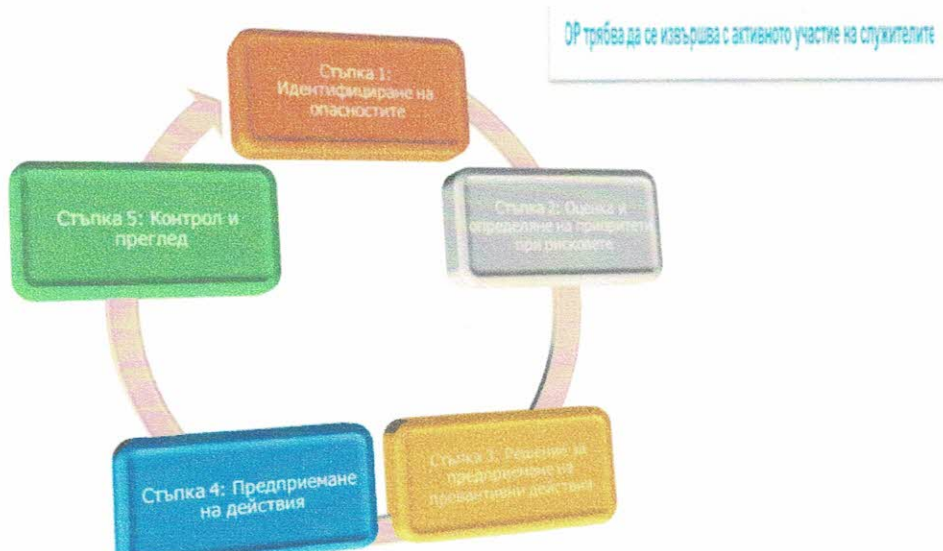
ОР трябва да се извършва с активното участие на служителите

Стъпка 1: Идентифициране на опасностите

Стъпка 2: Оценка и определяне на приоритети при рисковете

Стъпка 3: Решение за предприемане на превантивни действия

Стъпка 4: Предприемане на действия

Стъпка 5: Контрол и преглед